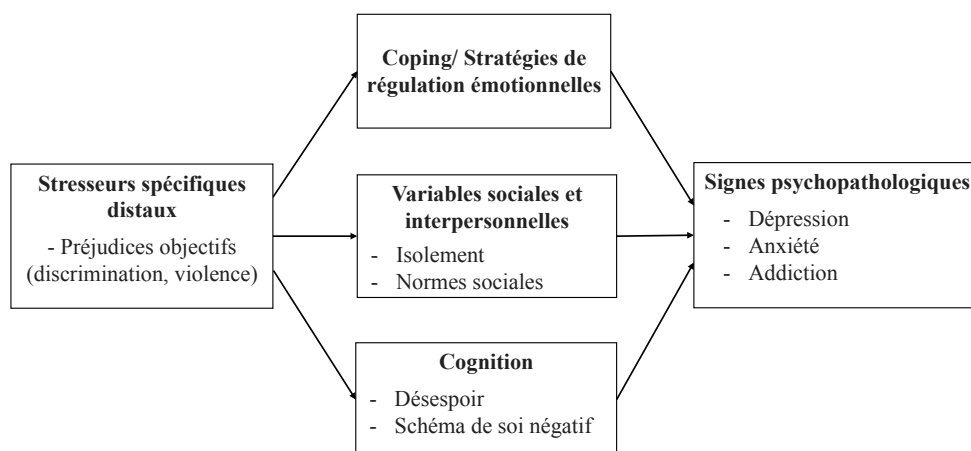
Stresseurs spécifiques distaux

- Préjudices objectifs (discrimination, violence)

Coping/ Stratégies de régulation émotionnelles

Variables sociales et interpersonnelles

- Isolement
- Normes sociales

Cognition

- Désespoir
- Schéma de soi négatif

Signes psychopathologiques

- Dépression
- Anxiété
- Addiction